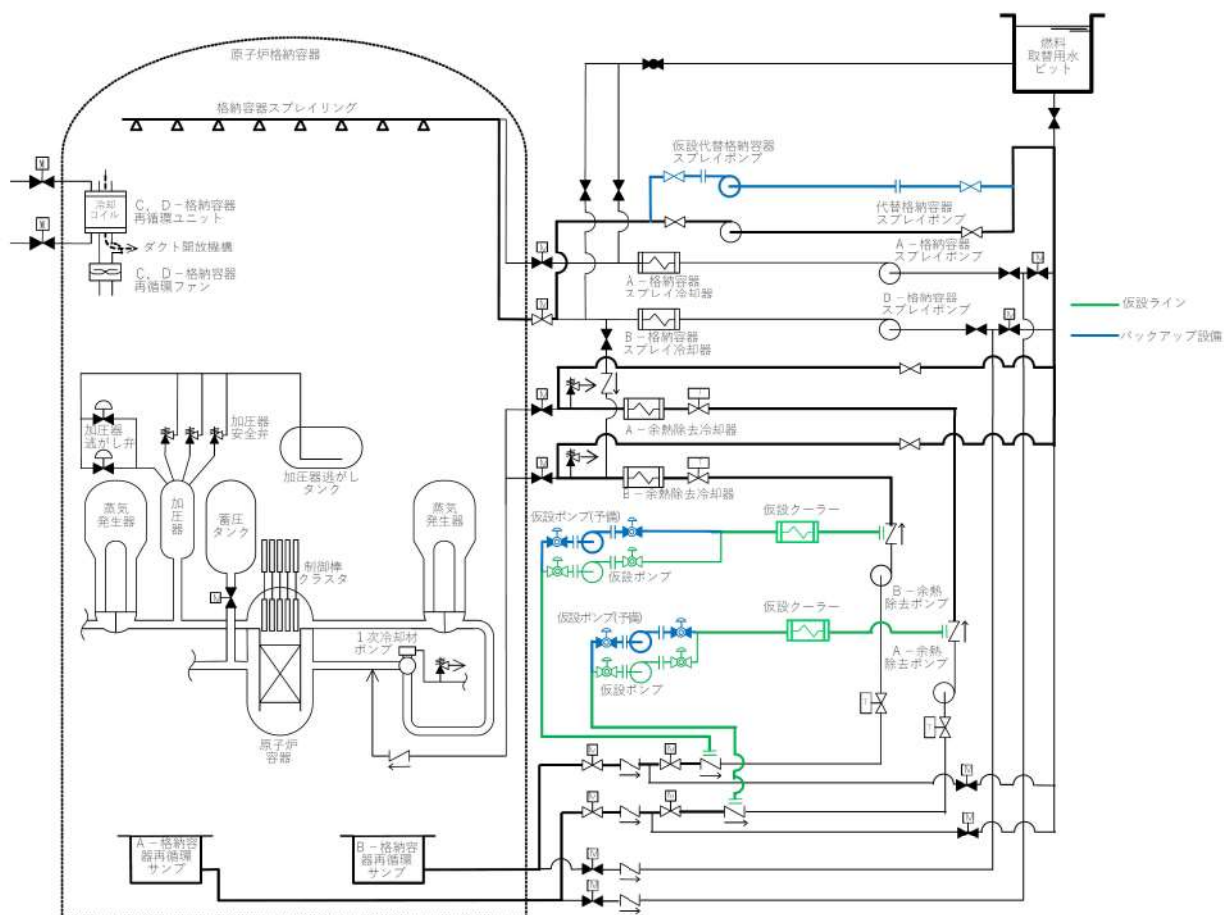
原子炉格納容器

格納容器スプレイリング

燃料取替用水ピット

仮設代替格納容器スプレイポンプ

冷却コイル

C、D－格納容器再循環ユニット

ダクト開放機構

C、D－格納容器再循環ファン

代替格納容器スプレイポンプ

A－格納容器スプレイポンプ

A－格納容器スプレイ冷却器

D－格納容器スプレイポンプ

B－格納容器スプレイ冷却器

仮設ライン

バックアップ設備

加圧器逃がし弁

加圧器安全弁

加圧器逃がしタンク

A－余熱除去冷却器

B－余熱除去冷却器

蒸気発生器

加圧器

蓄圧タンク

蒸気発生器

仮設ポンプ(予備)

仮設クーラー

仮設ポンプ

制御棒クラスタ

B－余熱除去ポンプ

仮設ポンプ(予備)

仮設クーラー

1次冷却材ポンプ

A－余熱除去ポンプ

仮設ポンプ

原子炉容器

A－格納容器再循環サンプ

B－格納容器再循環サンプ